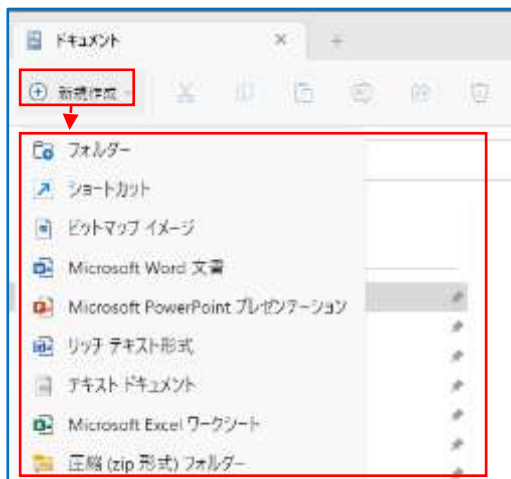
ドキュメント

新規作成

フォルダー

ショートカット

ビットマップ イメージ

Microsoft Word 文書

Microsoft PowerPoint プレゼンテーション

リッチ テキスト形式

テキスト ドキュメント

Microsoft Excel ワークシート

圧縮 (zip 形式) フォルダー